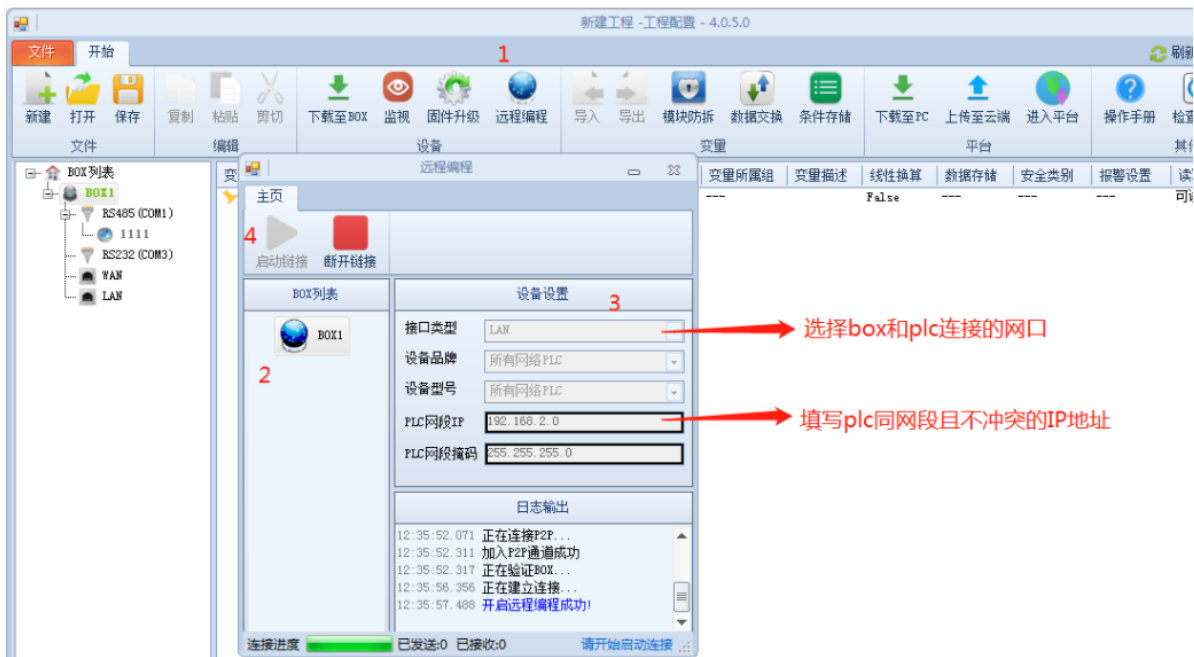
新建工程 -工程配置 - 4.0.5.0

文件 开始 1 刷新

新建 打开 保存 复制 粘贴 剪切 下载至BOX 监视 固件升级 远程编程 导入 导出 模块防拆 数据交换 条件存储 下载至PC 上传至云端 进入平台 操作手册 检查

文件 编辑 设备 变量 平台 其他

BOX列表
BOX1
RS485 (COM1)
1111
RS232 (COM3)
WAN
LAN

变

| 变量所属组 | 变量描述 | 线性换算 | 数据存储 | 安全类别 | 报警设置 | 读 |
|---|---|---|---|---|---|---|
| --- | | False | --- | --- | --- | 可 |

远程编程

主页

4 启动链接 断开链接

BOX列表
BOX1
2

设备设置 3
接口类型 LAN
设备品牌 所有网络PLC
设备型号 所有网络PLC
PLC网段IP 192.168.2.0
PLC网段掩码 255.255.255.0

选择box和plc连接的网口
填写plc同网段且不冲突的IP地址

日志输出
12:35:52.071 正在连接P2P...
12:35:52.311 加入P2P通道成功
12:35:52.317 正在验证BOX...
12:35:56.356 正在建立连接...
12:35:57.488 开启远程编程成功!

连接进度 已发送:0 已接收:0 请开始启动连接